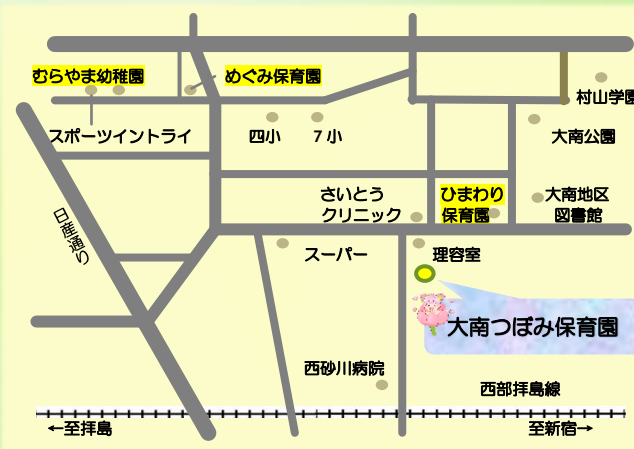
むらやま幼稚園
めぐみ保育園
村山学園
スポーツイントライ
四小
７小
大南公園
日産通り
さいとう
クリニック
ひまわり
保育園
大南地区
図書館
スーパー
理容室
大南つぼみ保育園
西砂川病院
西部拝島線
←至拝島
至新宿→